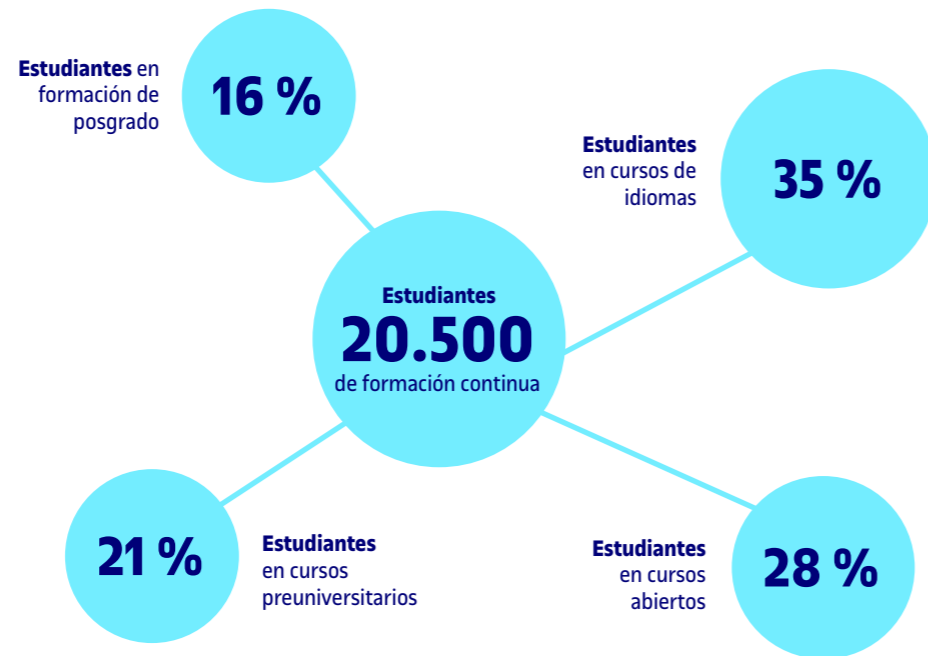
Estudiantes en formación de posgrado

16 %

Estudiantes en cursos de idiomas

35 %

Estudiantes
20.500
de formación continua

21 %

Estudiantes en cursos preuniversitarios

Estudiantes en cursos abiertos

28 %